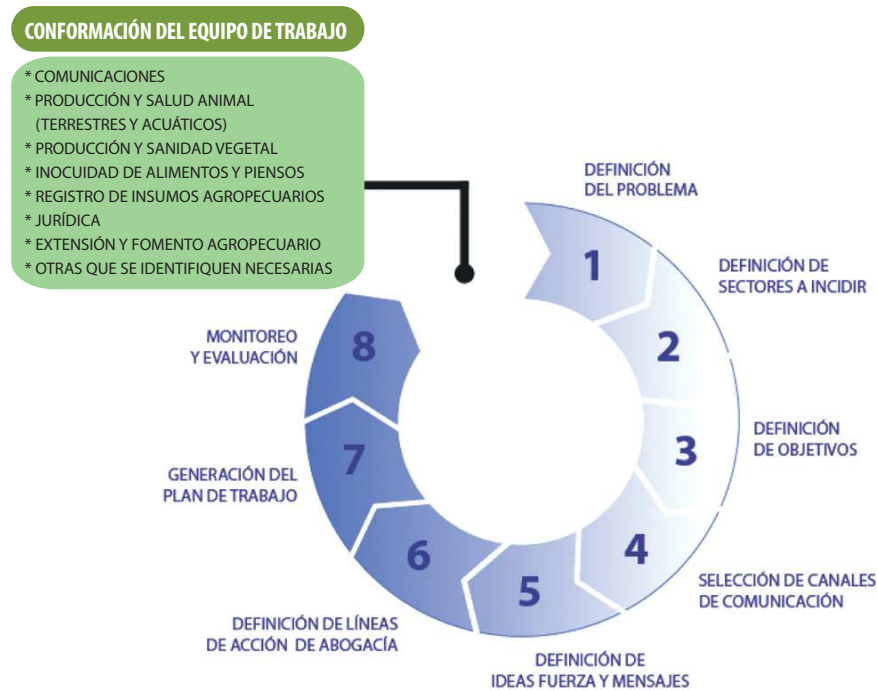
CONFORMACIÓN DEL EQUIPO DE TRABAJO

* COMUNICACIONES
* PRODUCCIÓN Y SALUD ANIMAL (TERRESTRES Y ACUÁTICOS)
* PRODUCCIÓN Y SANIDAD VEGETAL
* INOCUIDAD DE ALIMENTOS Y PIENSOS
* REGISTRO DE INSUMOS AGROPECUARIOS
* JURÍDICA
* EXTENSIÓN Y FOMENTO AGROPECUARIO
* OTRAS QUE SE IDENTIFIQUEN NECESARIAS

DEFINICIÓN DEL PROBLEMA
1
DEFINICIÓN DE SECTORES A INCIDIR
2
DEFINICIÓN DE OBJETIVOS
3
SELECCIÓN DE CANALES DE COMUNICACIÓN
4
DEFINICIÓN DE IDEAS FUERZA Y MENSAJES
5
DEFINICIÓN DE LÍNEAS DE ACCIÓN DE ABOGACÍA
6
GENERACIÓN DEL PLAN DE TRABAJO
7
MONITOREO Y EVALUACIÓN
8